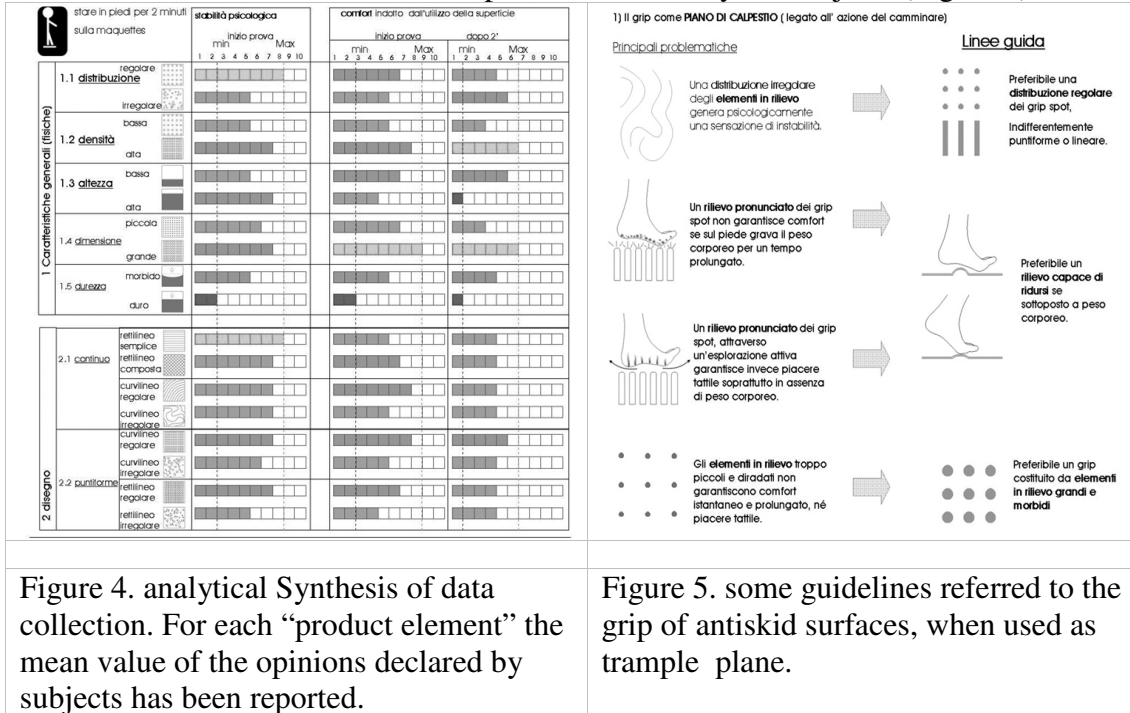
stare in piedi per 2 minuti sulla maquettes

stabilità psicologica

inizio prova

min Max

1 2 3 4 5 6 7 8 9 10

comfort indotto dall'utilizzo della superficie

inizio prova

min Max

1 2 3 4 5 6 7 8 9 10

dopo 2'

min Max

1 2 3 4 5 6 7 8 9 10

1 Caratteristiche generali (fisiche)

1.1 distribuzione regolare irregolare

1.2 densità bassa alta

1.3 altezza bassa alta

1.4 dimensione piccola grande

1.5 durezza morbido duro

2 disegno

2.1 continuo rettilineo semplice rettilineo composto curvilineo regolare curvilineo irregolare

2.2 puntiforme curvilineo regolare curvilineo irregolare rettilineo regolare rettilineo irregolare

1) Il grip come PIANO DI CALPESTIO ( legato all' azione del camminare)

Principali problematiche

Linee guida

Una distribuzione irregolare degli elementi in rilievo genera psicologicamente una sensazione di instabilità.

Preferibile una distribuzione regolare dei grip spot, Indifferentemente puntiforme o lineare.

Un rilievo pronunciato dei grip spot non garantisce comfort se sul piede grava il peso corporeo per un tempo prolungato.

Preferibile un rilievo capace di ridursi se sottoposto a peso corporeo.

Un rilievo pronunciato dei grip spot, attraverso un'esplorazione attiva garantisce invece piacere tattile soprattutto in assenza di peso corporeo.

Gli elementi in rilievo troppo piccoli e diradati non garantiscono comfort istantaneo e prolungato, né piacere tattile.

Preferibile un grip costituito da elementi in rilievo grandi e morbidi

Figure 4. analytical Synthesis of data collection. For each "product element" the mean value of the opinions declared by subjects has been reported.

Figure 5. some guidelines referred to the grip of antiskid surfaces, when used as trample plane.